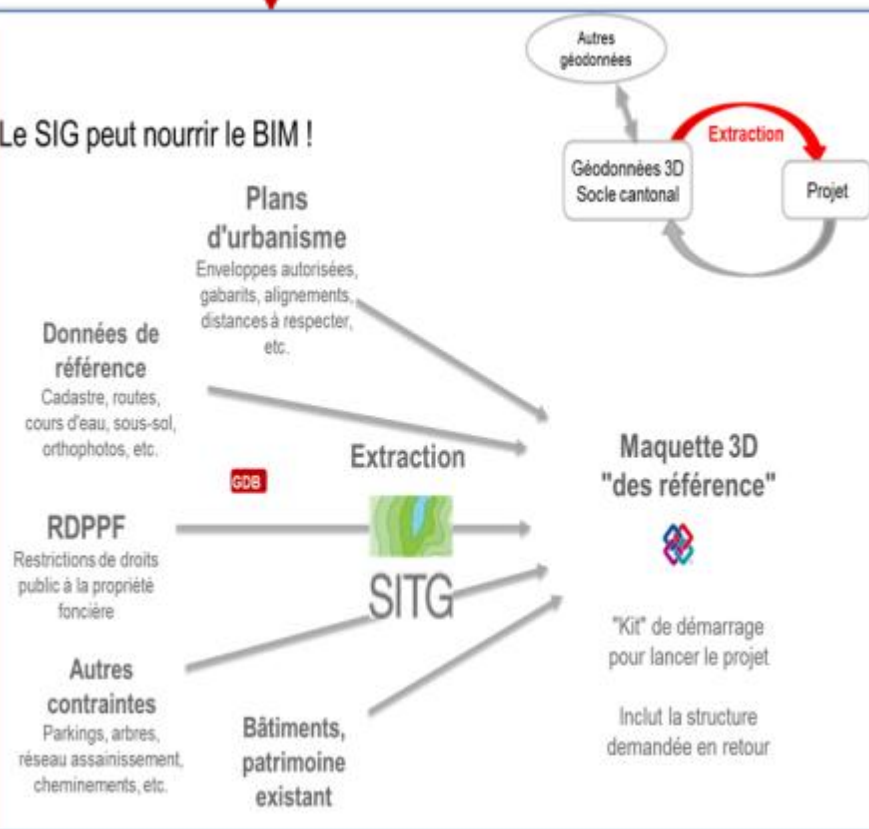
Autres géodonnées

Le SIG peut nourrir le BIM !

Extraction

Géodonnées 3D Socle cantonal

Projet

Plans d'urbanisme
Enveloppes autorisées, gabarits, alignements, distances à respecter, etc.

Données de référence
Cadastre, routes, cours d'eau, sous-sol, orthophotos, etc.

Extraction

GDB

RDPPF
Restrictions de droits public à la propriété foncière

SITG

Autres contraintes
Parkings, arbres, réseau assainissement, cheminements, etc.

Bâtiments, patrimoine existant

Maquette 3D "des référence"

"Kit" de démarrage pour lancer le projet

Inclut la structure demandée en retour